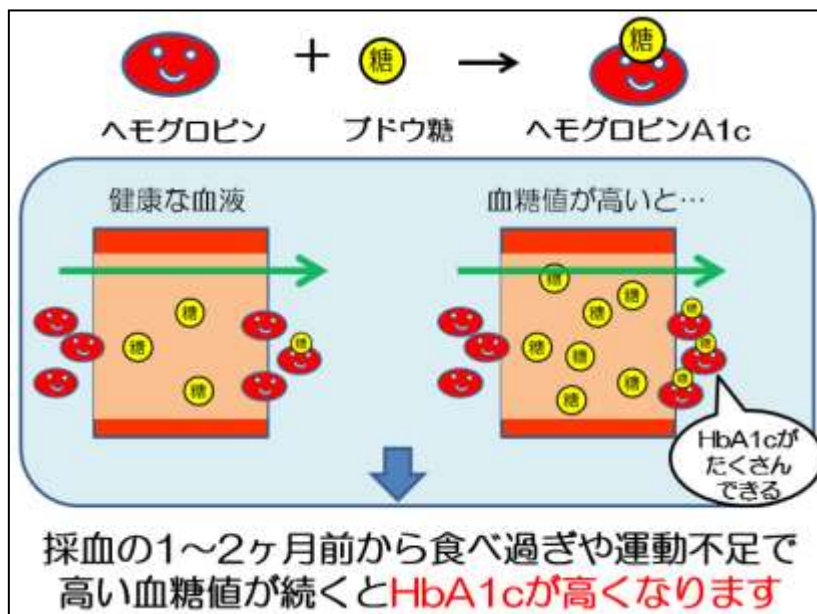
+ 糖 → 糖

ヘモグロビン　ブドウ糖　ヘモグロビンA1c

健康な血液

糖 糖 糖 糖

血糖値が高いと…

糖 糖 糖 糖 糖 糖 糖 糖 糖 糖 糖 糖 糖

HbA1cがたくさんできる

採血の1～2ヶ月前から食べ過ぎや運動不足で高い血糖値が続くとHbA1cが高くなります